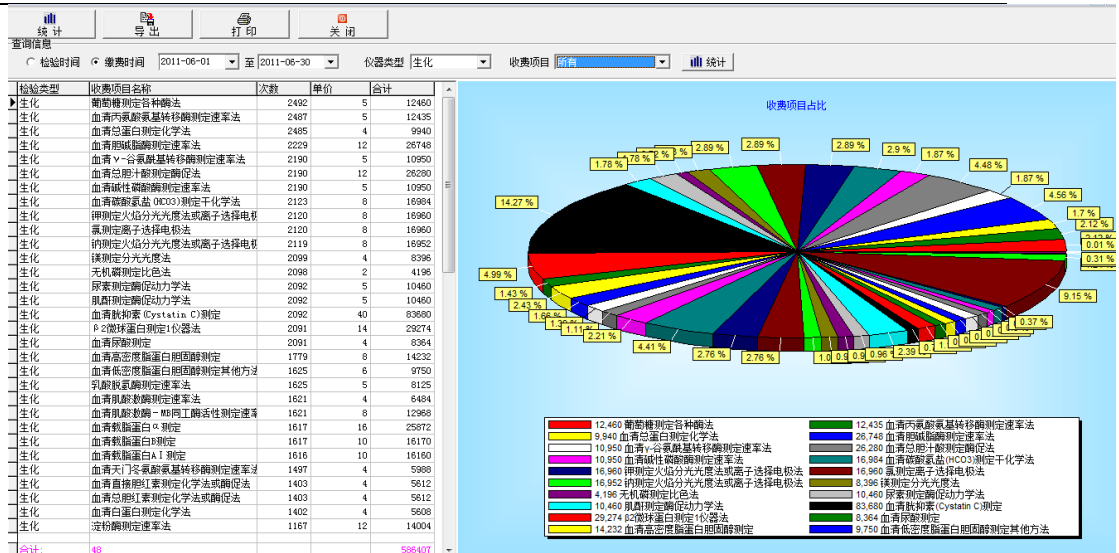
统计　导出　打印　关闭

查询信息
○ 检验时间　● 缴费时间　2011-06-01　至　2011-06-30　仪器类型　生化　收费项目　所有　统计

| 检验类型 | 收费项目名称 | 次数 | 单价 | 合计 |
|---|---|---|---|---|
| 生化 | 葡萄糖测定各种酶法 | 2492 | 5 | 12460 |
| 生化 | 血清丙氨酸氨基转移酶测定速率法 | 2487 | 5 | 12435 |
| 生化 | 血清总蛋白测定化学法 | 2485 | 4 | 9940 |
| 生化 | 血清肌酸酐测定速率法 | 2229 | 12 | 26748 |
| 生化 | 血清γ-谷氨酰基转移酶测定速率法 | 2190 | 5 | 10950 |
| 生化 | 血清总胆汁酸测定酶促法 | 2190 | 12 | 26280 |
| 生化 | 血清碱性磷酸酶测定速率法 | 2190 | 5 | 10950 |
| 生化 | 血清碳酸氢盐(HCO3)测定干化学法 | 2123 | 8 | 16984 |
| 生化 | 钾测定火焰分光光度法或离子选择电极 | 2120 | 8 | 16960 |
| 生化 | 氯测定离子选择电极法 | 2120 | 8 | 16960 |
| 生化 | 钠测定火焰分光光度法或离子选择电极 | 2119 | 8 | 16952 |
| 生化 | 镁测定分光光度法 | 2099 | 4 | 8396 |
| 生化 | 无机磷测定比色法 | 2098 | 2 | 4196 |
| 生化 | 尿素测定酶促动力学法 | 2092 | 5 | 10460 |
| 生化 | 肌酐测定酶促动力学法 | 2092 | 5 | 10460 |
| 生化 | 血清胱抑素(Cystatin C)测定 | 2092 | 40 | 83680 |
| 生化 | β2微球蛋白测定1仪器法 | 2091 | 14 | 29274 |
| 生化 | 血清尿酸测定 | 2091 | 4 | 8364 |
| 生化 | 血清高密度脂蛋白胆固醇测定 | 1779 | 8 | 14232 |
| 生化 | 血清低密度脂蛋白胆固醇测定其他方法 | 1625 | 6 | 9750 |
| 生化 | 乳酸脱氢酶测定速率法 | 1625 | 5 | 8125 |
| 生化 | 血清肌酸激酶测定速率法 | 1621 | 4 | 6484 |
| 生化 | 血清肌酸激酶－MB同工酶活性测定速率 | 1621 | 8 | 12968 |
| 生化 | 血清载脂蛋白α测定 | 1617 | 16 | 25872 |
| 生化 | 血清载脂蛋白B测定 | 1617 | 10 | 16170 |
| 生化 | 血清载脂蛋白AI测定 | 1616 | 10 | 16160 |
| 生化 | 血清天门冬氨酸氨基转移酶测定速率法 | 1497 | 4 | 5988 |
| 生化 | 血清直接胆红素测定化学法或酶促法 | 1403 | 4 | 5612 |
| 生化 | 血清总胆红素测定化学法或酶促法 | 1403 | 4 | 5612 |
| 生化 | 血清白蛋白测定化学法 | 1402 | 4 | 5608 |
| 生化 | 淀粉酶测定速率法 | 1167 | 12 | 14004 |
| 合计: | 48 | | | 586407 |

收费项目占比

14.27 %　1.78 %　2.89 %　2.89 %　2.89 %　2.9 %　1.87 %　4.48 %　1.87 %　4.56 %　1.7 %　2.12 %　0.01 %　0.31 %　4.99 %　1.43 %　2.43 %　1.66 %　2.21 %　4.41 %　2.76 %　2.76 %　9.15 %　0.37 %　2.39 %　0.96

12,460 葡萄糖测定各种酶法
12,435 血清丙氨酸氨基转移酶测定速率法
9,940 血清总蛋白测定化学法
26,748 血清肌酸酐测定速率法
10,950 血清γ-谷氨酰基转移酶测定速率法
26,280 血清总胆汁酸测定酶促法
10,950 血清碱性磷酸酶测定速率法
16,984 血清碳酸氢盐(HCO3)测定干化学法
16,960 钾测定火焰分光光度法或离子选择电极法
16,960 氯测定离子选择电极法
16,952 钠测定火焰分光光度法或离子选择电极法
8,396 镁测定分光光度法
4,196 无机磷测定比色法
10,460 尿素测定酶促动力学法
10,460 肌酐测定酶促动力学法
83,680 血清胱抑素(Cystatin C)测定
29,274 β2微球蛋白测定1仪器法
8,364 血清尿酸测定
14,232 血清高密度脂蛋白胆固醇测定
9,750 血清低密度脂蛋白胆固醇测定其他方法